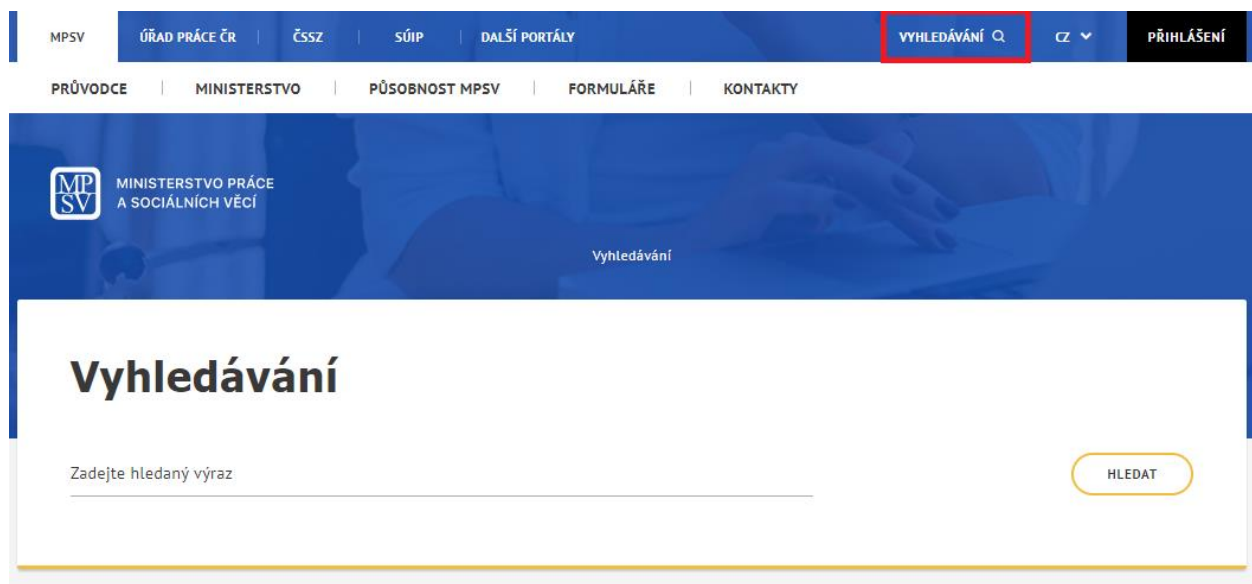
MPSV | ÚŘAD PRÁCE ČR | ČSSZ | SÚIP | DALŠÍ PORTÁLY | VYHLEDÁVÁNÍ | CZ | PŘIHLÁŠENÍ

PRŮVODCE | MINISTERSTVO | PŮSOBNOST MPSV | FORMULÁŘE | KONTAKTY

MPSV MINISTERSTVO PRÁCE A SOCIÁLNÍCH VĚCÍ

Vyhledávání

Vyhledávání

Zadejte hledaný výraz

HLEDAT